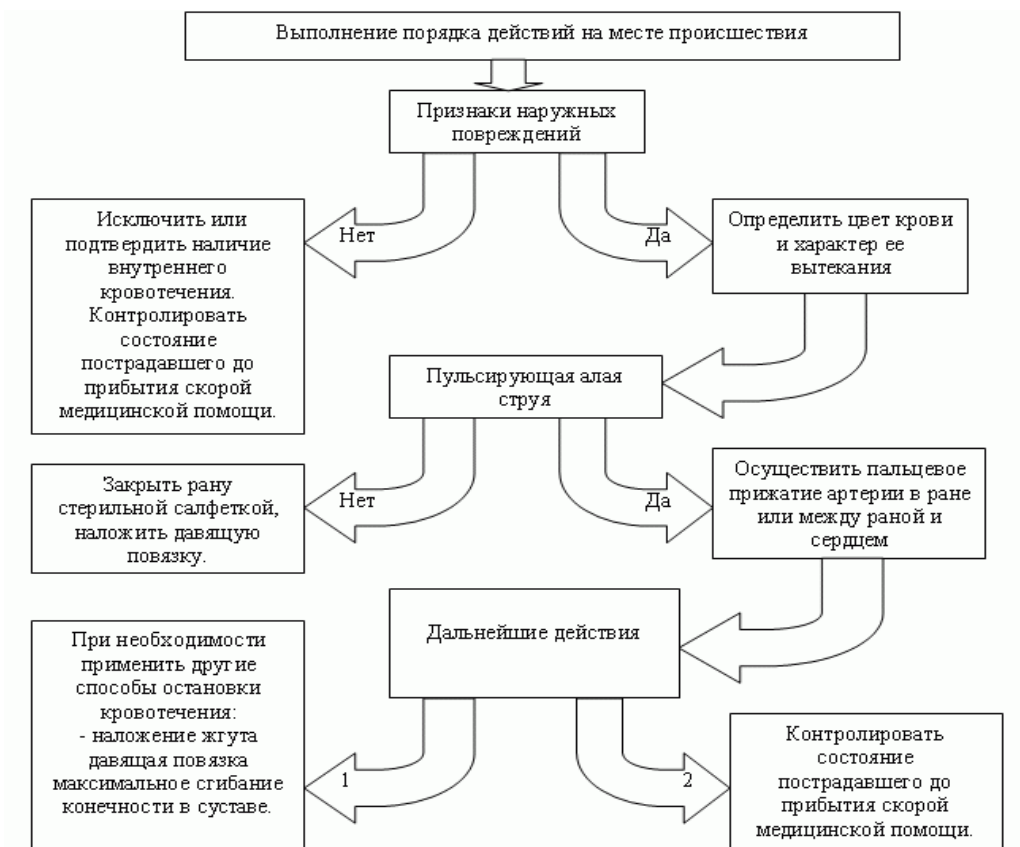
Выполнение порядка действий на месте происшествия

Признаки наружных повреждений

Нет

Да

Исключить или подтвердить наличие внутреннего кровотечения. Контролировать состояние пострадавшего до прибытия скорой медицинской помощи.

Определить цвет крови и характер ее вытекания

Пульсирующая алая струя

Нет

Да

Закрыть рану стерильной салфеткой, наложить давящую повязку.

Осуществить пальцевое прижатие артерии в ране или между раной и сердцем

Дальнейшие действия

При необходимости применить другие способы остановки кровотечения:
- наложение жгута давящая повязка максимальное сгибание конечности в суставе.

1

2

Контролировать состояние пострадавшего до прибытия скорой медицинской помощи.